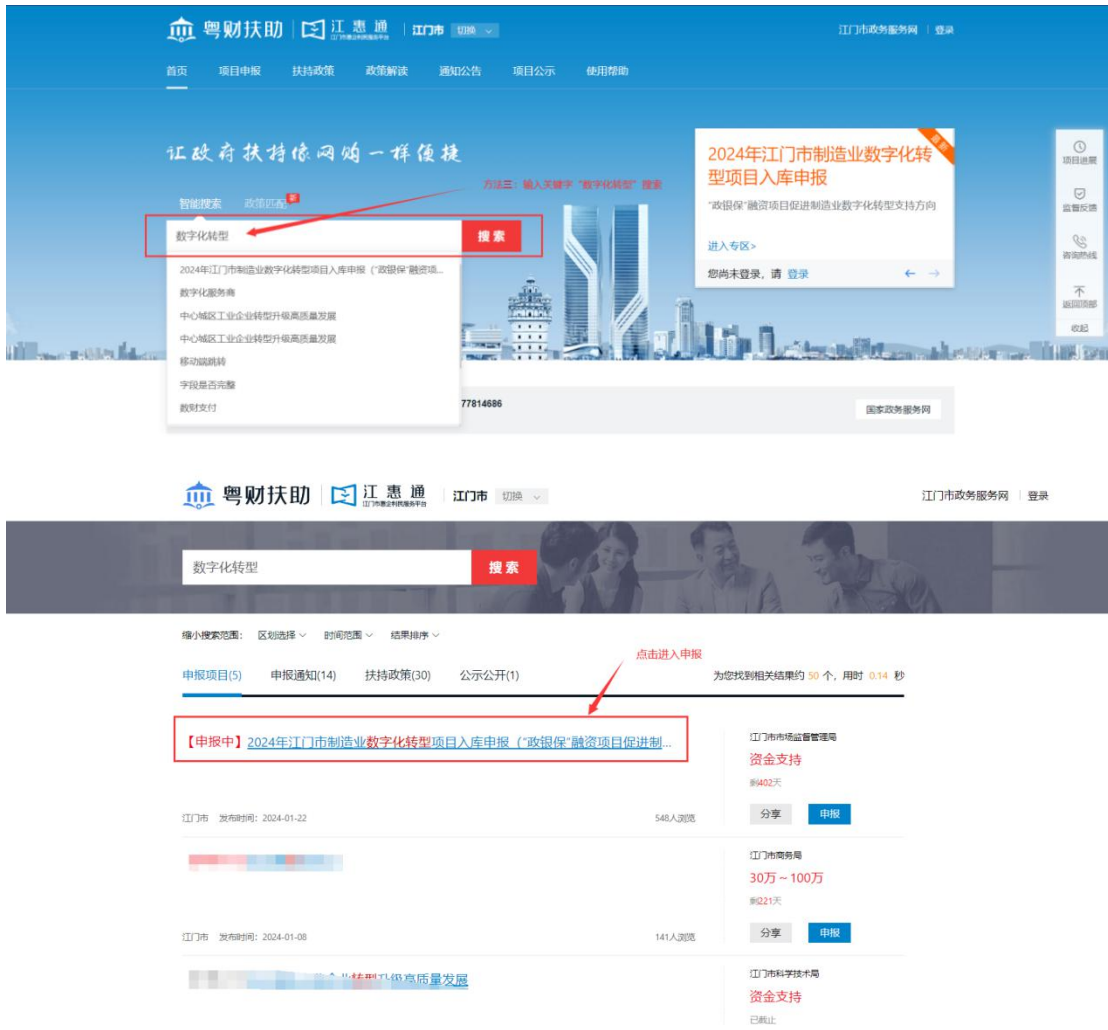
粤财扶助 | 江惠通 江门市惠企利民服务平台 | 江门市 切换

江门市政务服务网 | 登录

首页 项目申报 扶持政策 政策解读 通知公告 项目公示 使用帮助

让政府扶持像网购一样便捷

智能搜索 政策匹配

方法三：输入关键字"数字化转型"搜索

数字化转型 搜索

2024年江门市制造业数字化转型项目入库申报（"政银保"融资项...
数字化服务商
中心城区工业企业转型升级高质量发展
中心城区工业企业转型升级高质量发展
移动端跳转
字段是否完整
数财支付

77814686

国家政务服务网

2024年江门市制造业数字化转型项目入库申报

"政银保"融资项目促进制造业数字化转型支持方向

进入专区>

您尚未登录，请 登录

项目进展
监督反馈
咨询热线
返回顶部
收起

粤财扶助 | 江惠通 江门市惠企利民服务平台 | 江门市 切换

江门市政务服务网 | 登录

数字化转型 搜索

缩小搜索范围： 区划选择 时间范围 结果排序

申报项目(5) 申报通知(14) 扶持政策(30) 公示公开(1)

点击进入申报

为您找到相关结果约 50 个，用时 0.14 秒

【申报中】2024年江门市制造业数字化转型项目入库申报（"政银保"融资项目促进制...

江门市市场监督管理局
资金支持
剩402天

江门市 发布时间：2024-01-22 548人浏览 分享 申报

江门市商务局
30万 ~ 100万
剩221天

江门市 发布时间：2024-01-08 141人浏览 分享 申报

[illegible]转型升级高质量发展

江门市科学技术局
资金支持
已截止